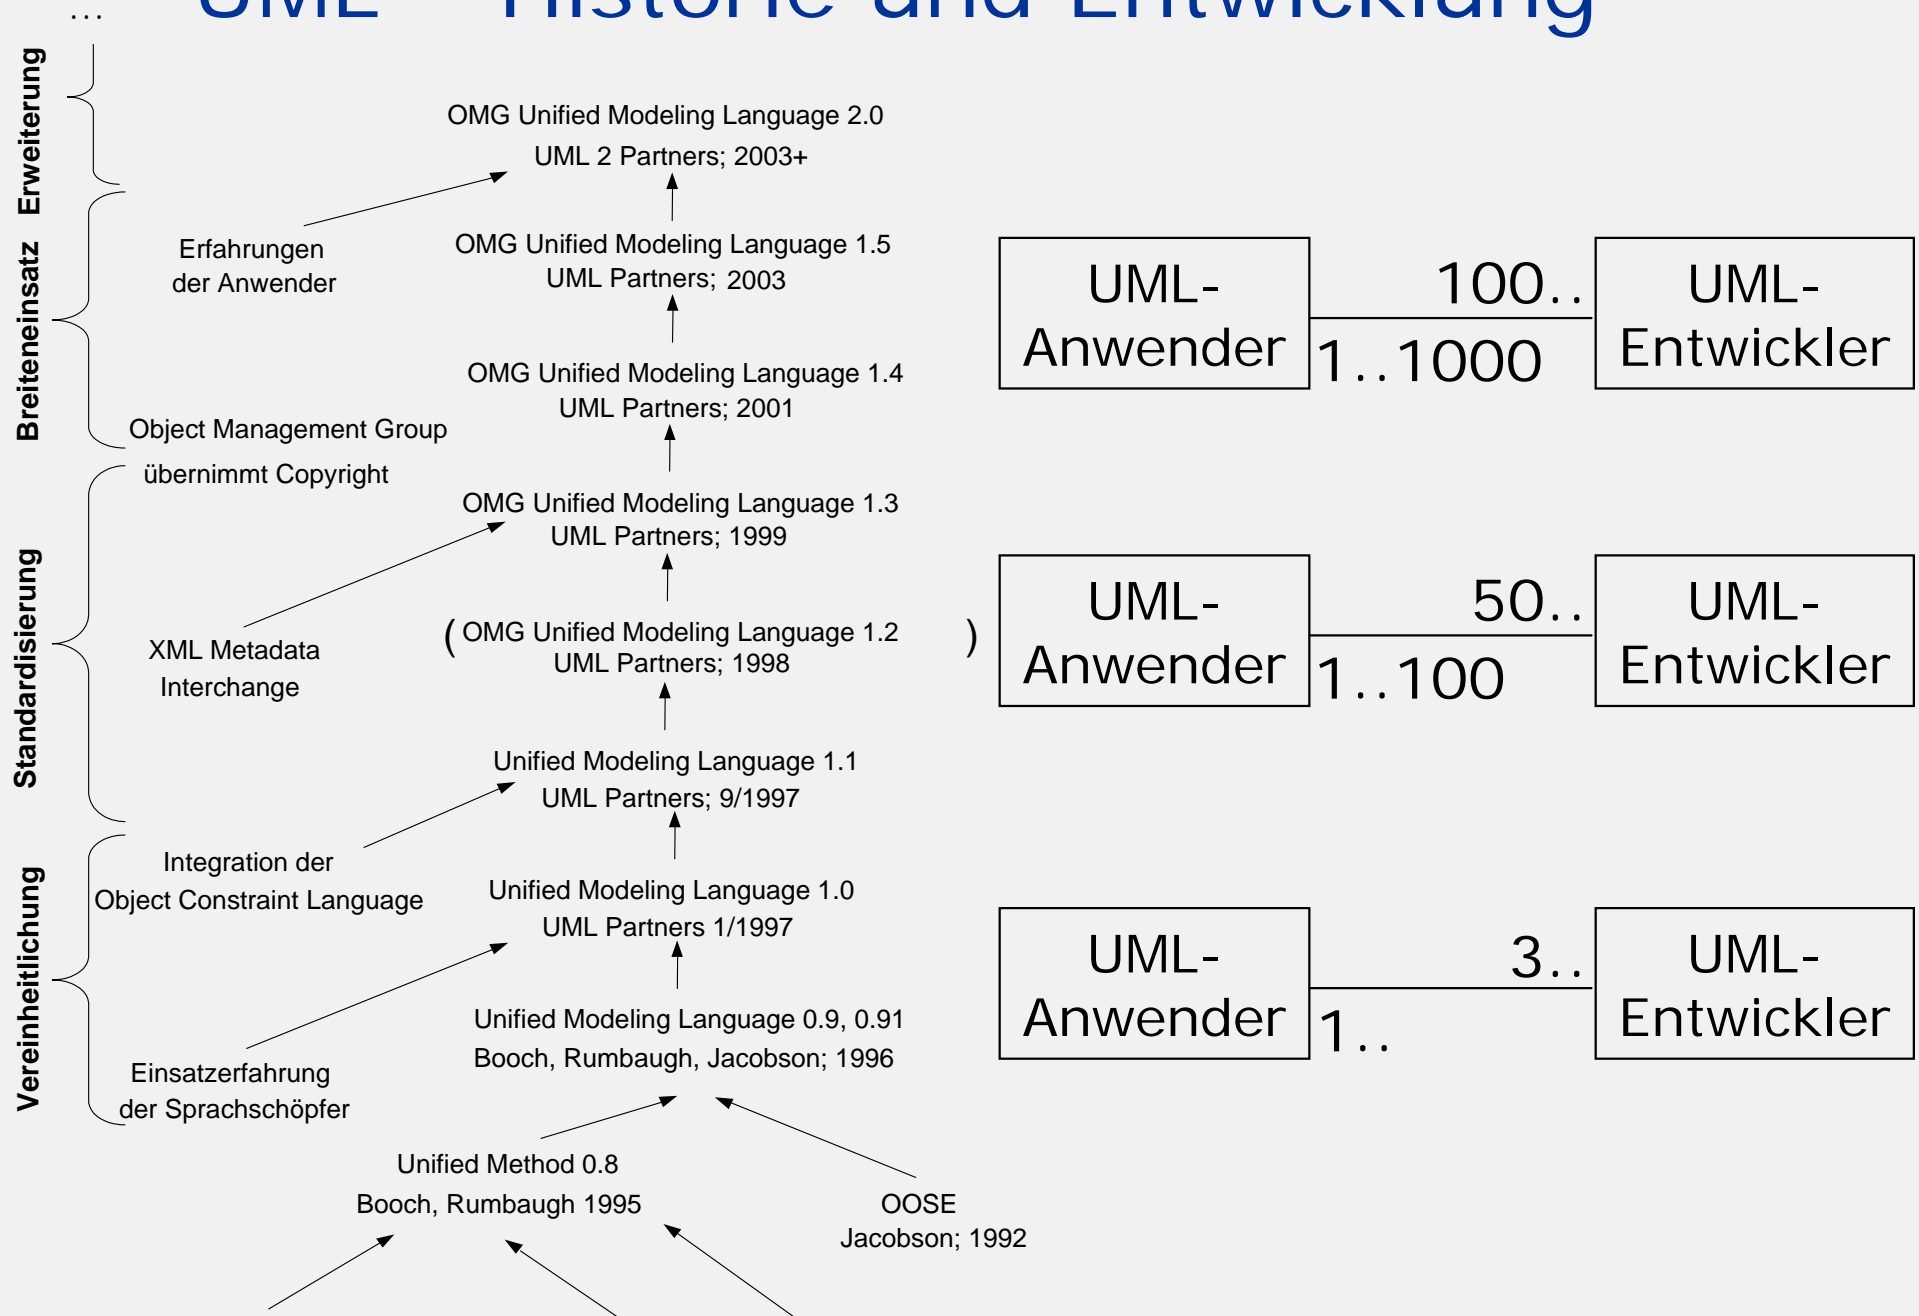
...

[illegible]

Erweiterung

Breiteneinsatz

Standardisierung

Vereinheitlichung

OMG Unified Modeling Language 2.0
UML 2 Partners; 2003+

Erfahrungen der Anwender

OMG Unified Modeling Language 1.5
UML Partners; 2003

OMG Unified Modeling Language 1.4
UML Partners; 2001

Object Management Group übernimmt Copyright

OMG Unified Modeling Language 1.3
UML Partners; 1999

XML Metadata Interchange

( OMG Unified Modeling Language 1.2
UML Partners; 1998 )

Unified Modeling Language 1.1
UML Partners; 9/1997

Integration der Object Constraint Language

Unified Modeling Language 1.0
UML Partners 1/1997

Unified Modeling Language 0.9, 0.91
Booch, Rumbaugh, Jacobson; 1996

Einsatzerfahrung der Sprachschöpfer

Unified Method 0.8
Booch, Rumbaugh 1995

OOSE
Jacobson; 1992

UML-Anwender | 100.. 1..1000 | UML-Entwickler

UML-Anwender | 50.. 1..100 | UML-Entwickler

UML-Anwender | 3.. 1.. | UML-Entwickler